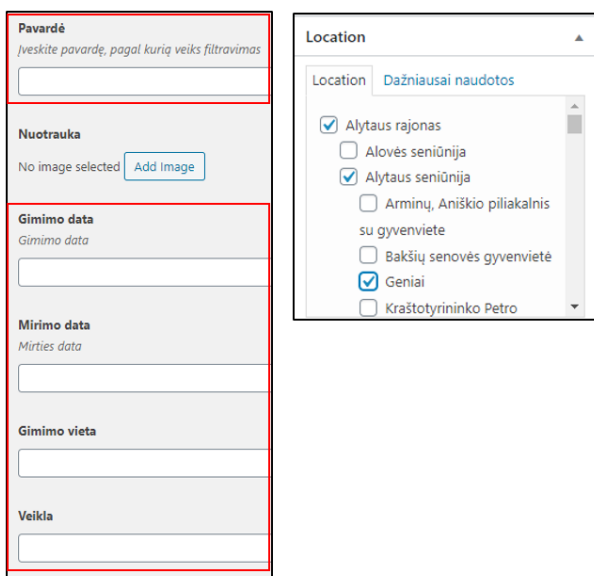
Pavardė
Įveskite pavardę, pagal kurią veiks filtravimas

Nuotrauka
No image selected Add Image

Gimimo data
Gimimo data

Mirimo data
Mirties data

Gimimo vieta

Veikla

Location

Location Dažniausiai naudotos

Alytaus rajonas
Alovės seniūnija
Alytaus seniūnija
Arminų, Aniškio piliakalnis su gyvenviete
Bakšių senovės gyvenvietė
Geniai
Kraštotyrininko Petro